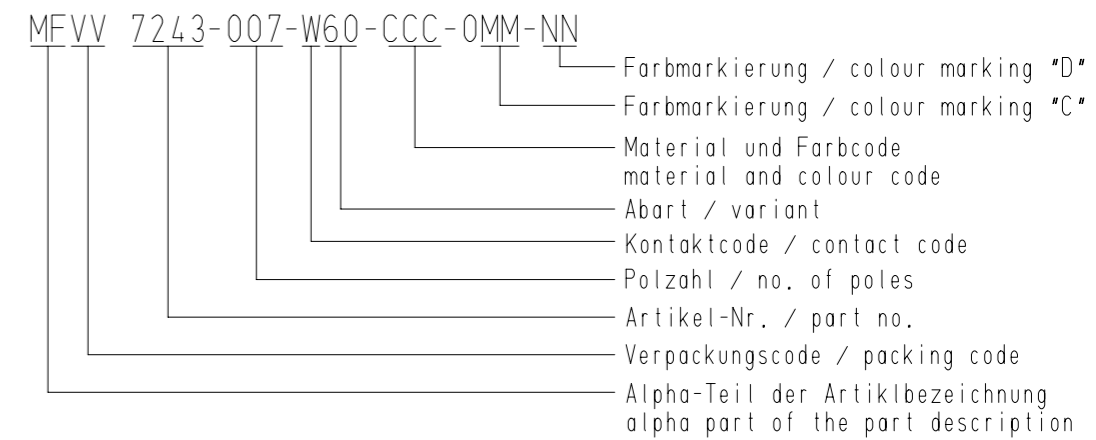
MFVV 7243-007-W60-CCC-0MM-NN

Farbmarkierung / colour marking "D"

Farbmarkierung / colour marking "C"

Material und Farbcode
material and colour code

Abart / variant

Kontaktcode / contact code

Polzahl / no. of poles

Artikel-Nr. / part no.

Verpackungscode / packing code

Alpha-Teil der Artiklbezeichnung
alpha part of the part description